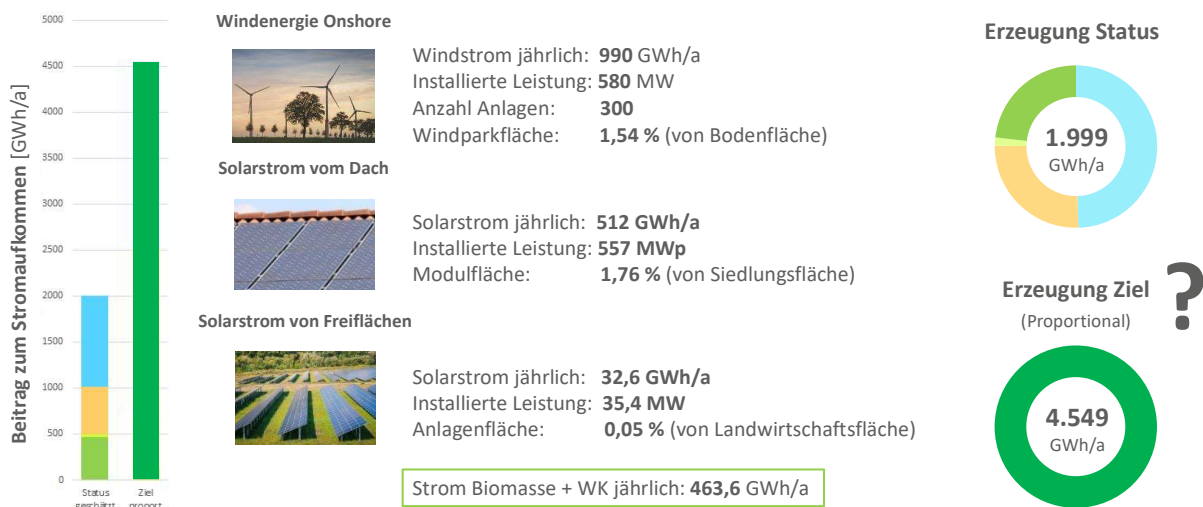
5000
4500
4000
3500
3000
2500
2000
1500
1000
500
0

Beitrag zum Stromaufkommen [GWh/a]

Status geschätzt
Ziel proport.

Windenergie Onshore

Windstrom jährlich: 990 GWh/a
Installierte Leistung: 580 MW
Anzahl Anlagen: 300
Windparkfläche: 1,54 % (von Bodenfläche)

Solarstrom vom Dach

Solarstrom jährlich: 512 GWh/a
Installierte Leistung: 557 MWp
Modulfläche: 1,76 % (von Siedlungsfläche)

Solarstrom von Freiflächen

Solarstrom jährlich: 32,6 GWh/a
Installierte Leistung: 35,4 MW
Anlagenfläche: 0,05 % (von Landwirtschaftsfläche)

Strom Biomasse + WK jährlich: 463,6 GWh/a

Erzeugung Status

1.999
GWh/a

Erzeugung Ziel
(Proportional)
?

4.549
GWh/a